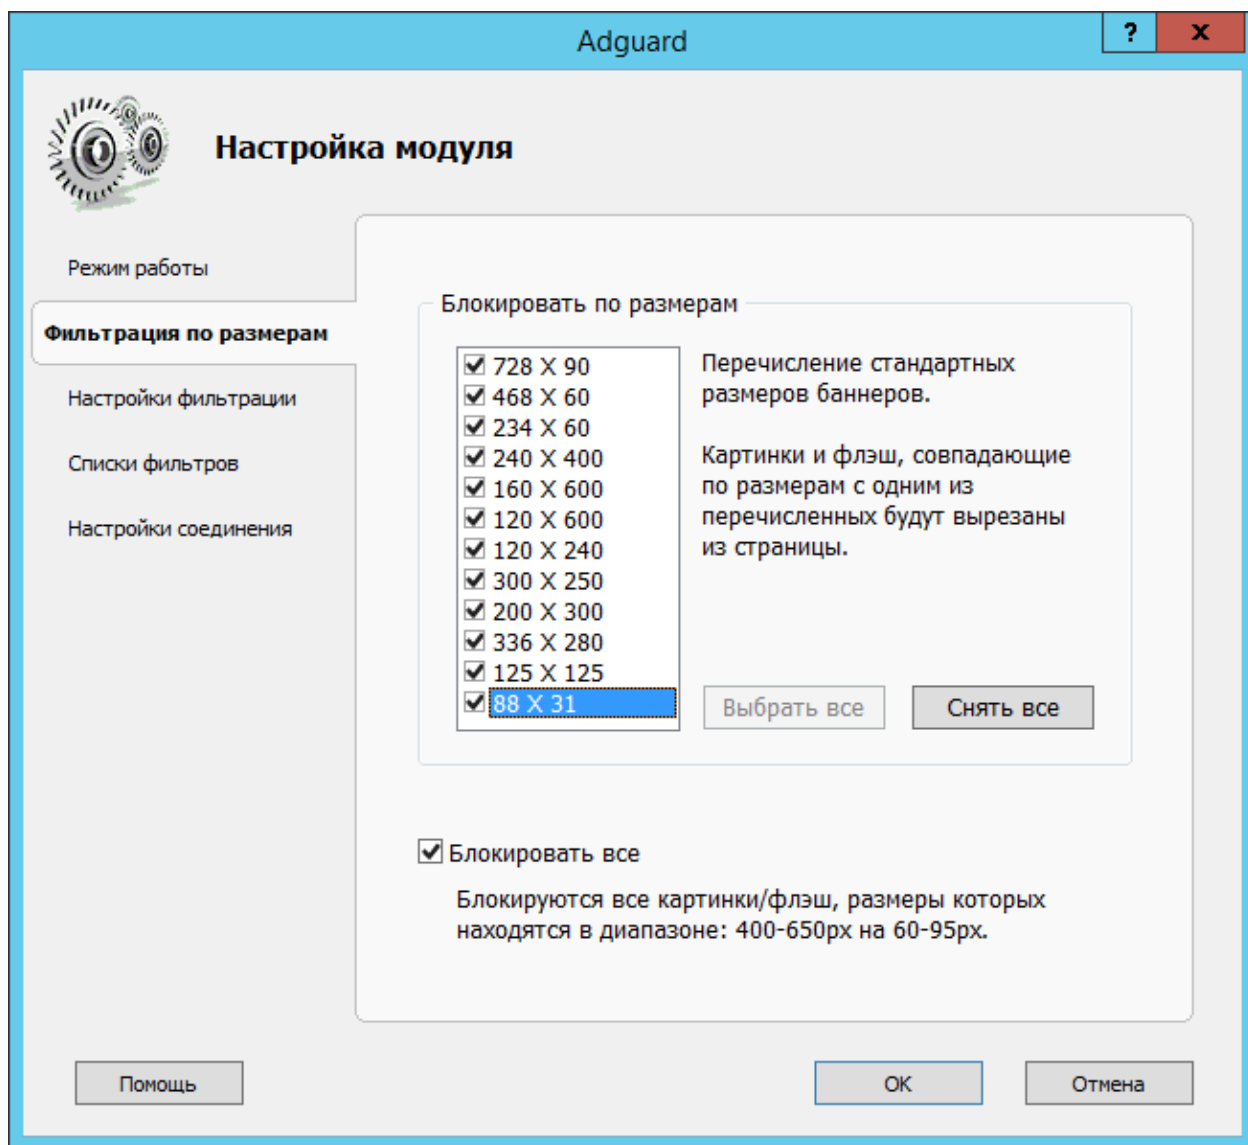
Adguard

?

x

Настройка модуля

Режим работы

Фильтрация по размерам

Настройки фильтрации

Списки фильтров

Настройки соединения

Блокировать по размерам

728 X 90
468 X 60
234 X 60
240 X 400
160 X 600
120 X 600
120 X 240
300 X 250
200 X 300
336 X 280
125 X 125
88 X 31

Перечисление стандартных размеров баннеров.

Картинки и флэш, совпадающие по размерам с одним из перечисленных будут вырезаны из страницы.

Выбрать все

Снять все

Блокировать все

Блокируются все картинки/флэш, размеры которых находятся в диапазоне: 400-650px на 60-95px.

Помощь

OK

Отмена